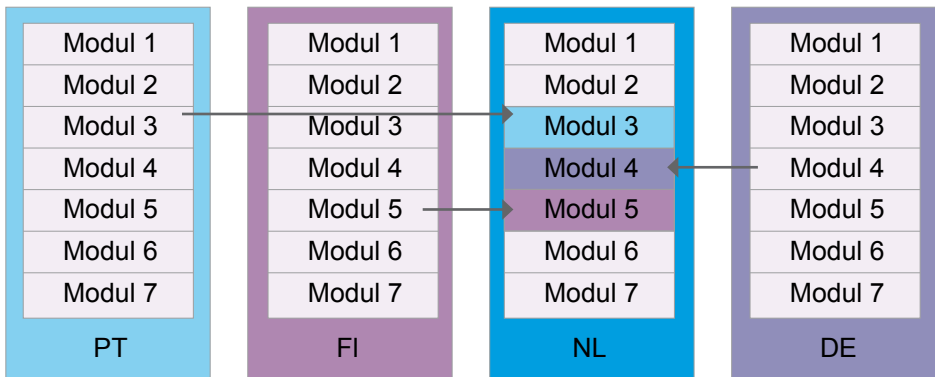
| PT | FI | NL | DE |
|---|---|---|---|
| Modul 1 | Modul 1 | Modul 1 | Modul 1 |
| Modul 2 | Modul 2 | Modul 2 | Modul 2 |
| Modul 3 | Modul 3 | Modul 3 | Modul 3 |
| Modul 4 | Modul 4 | Modul 4 | Modul 4 |
| Modul 5 | Modul 5 | Modul 5 | Modul 5 |
| Modul 6 | Modul 6 | Modul 6 | Modul 6 |
| Modul 7 | Modul 7 | Modul 7 | Modul 7 |